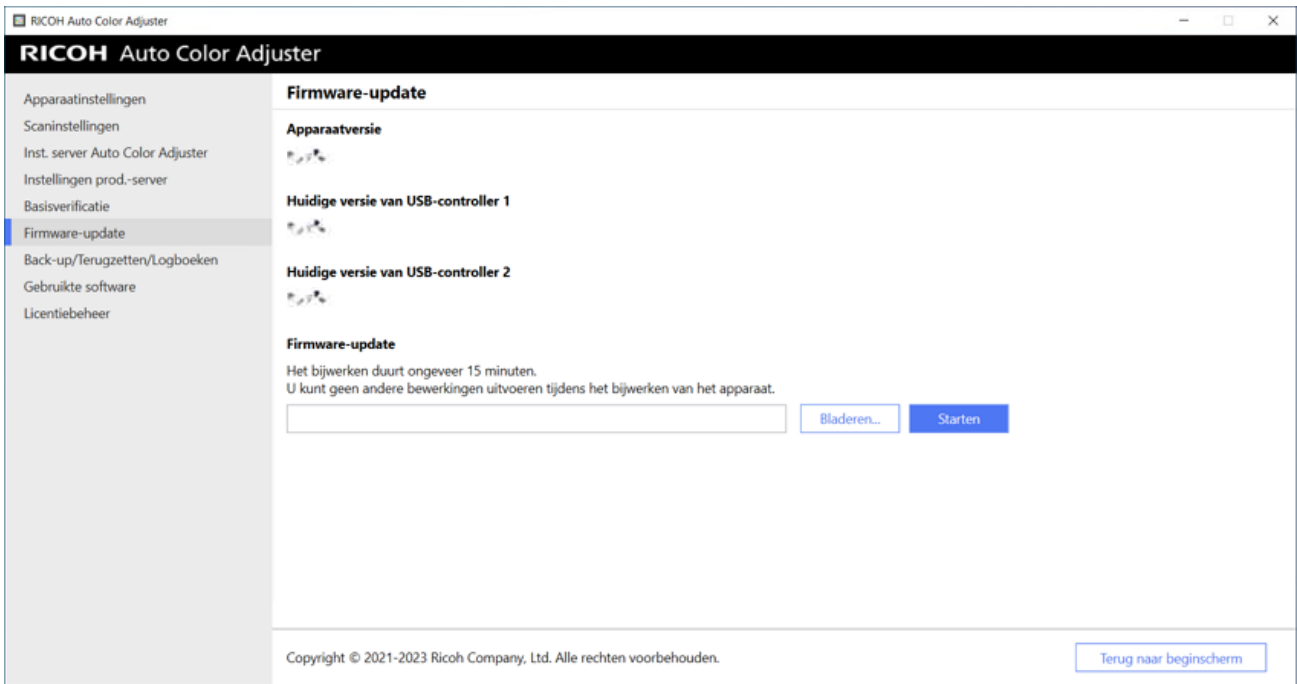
RICOH Auto Color Adjuster

RICOH Auto Color Adjuster

Apparaatinstellingen
Scaninstellingen
Inst. server Auto Color Adjuster
Instellingen prod.-server
Basisverificatie
Firmware-update
Back-up/Terugzetten/Logboeken
Gebruikte software
Licentiebeheer

Firmware-update

Apparaatversie

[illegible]

Huidige versie van USB-controller 1

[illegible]

Huidige versie van USB-controller 2

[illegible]

Firmware-update

Het bijwerken duurt ongeveer 15 minuten.
U kunt geen andere bewerkingen uitvoeren tijdens het bijwerken van het apparaat.

Bladeren...

Starten

Copyright © 2021-2023 Ricoh Company, Ltd. Alle rechten voorbehouden.

Terug naar beginscherm